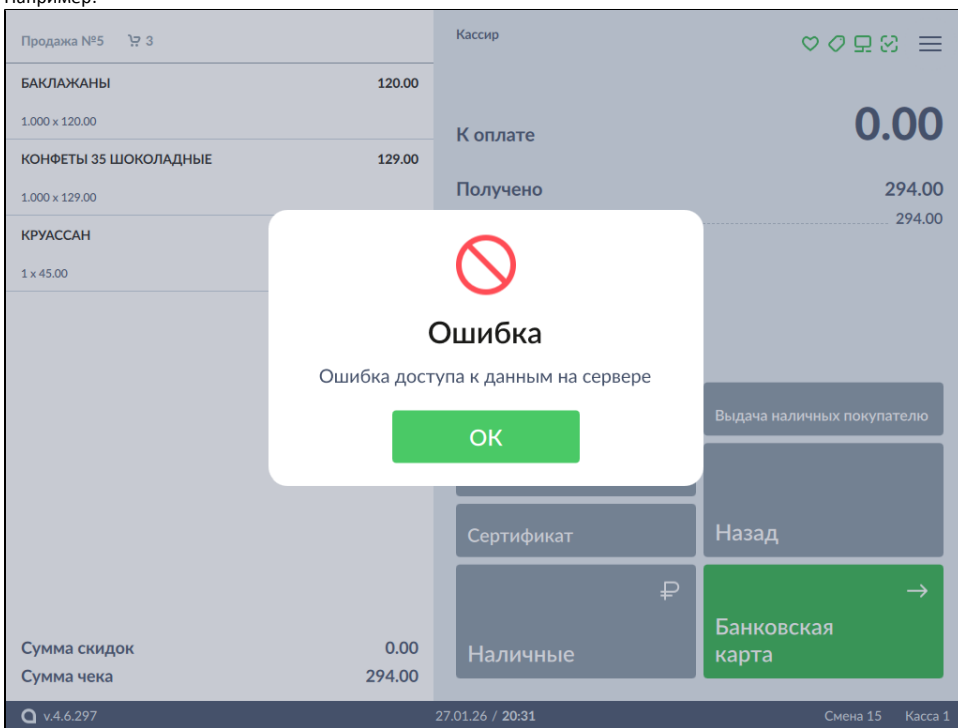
Например:

Продажа №5 3

БАКЛАЖАНЫ 120.00
1.000 x 120.00

КОНФЕТЫ 35 ШОКОЛАДНЫЕ 129.00
1.000 x 129.00

КРУАССАН
1 x 45.00

Кассир

К оплате 0.00

Получено 294.00
294.00

Ошибка

Ошибка доступа к данным на сервере

OK

Выдача наличных покупателю

Сертификат

Назад

Наличные ₽

Банковская карта →

Сумма скидок 0.00
Сумма чека 294.00

v.4.6.297

27.01.26 / 20:31

Смена 15 Касса 1